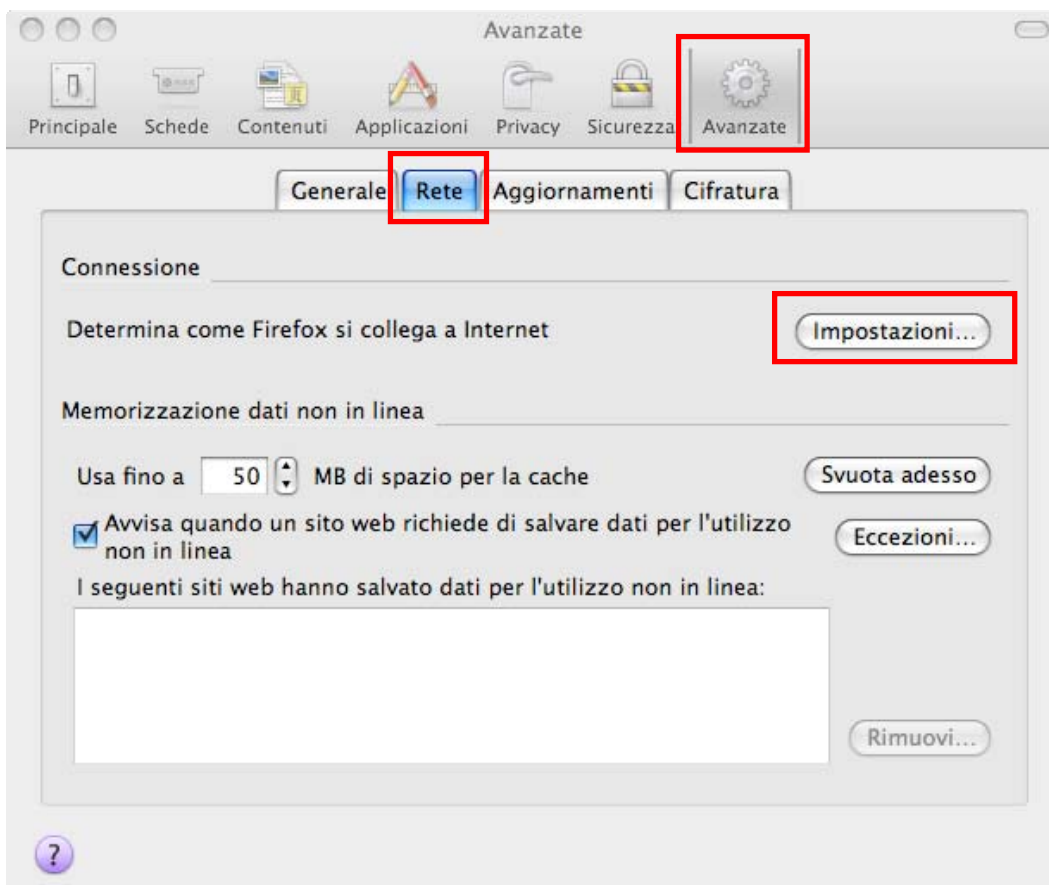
Avanzate

Principale Schede Contenuti Applicazioni Privacy Sicurezza Avanzate

Generale Rete Aggiornamenti Cifratura

Connessione

Determina come Firefox si collega a Internet

Impostazioni...

Memorizzazione dati non in linea

Usa fino a 50 MB di spazio per la cache

Svuota adesso

Avvisa quando un sito web richiede di salvare dati per l'utilizzo non in linea

Eccezioni...

I seguenti siti web hanno salvato dati per l'utilizzo non in linea:

Rimuovi...

?